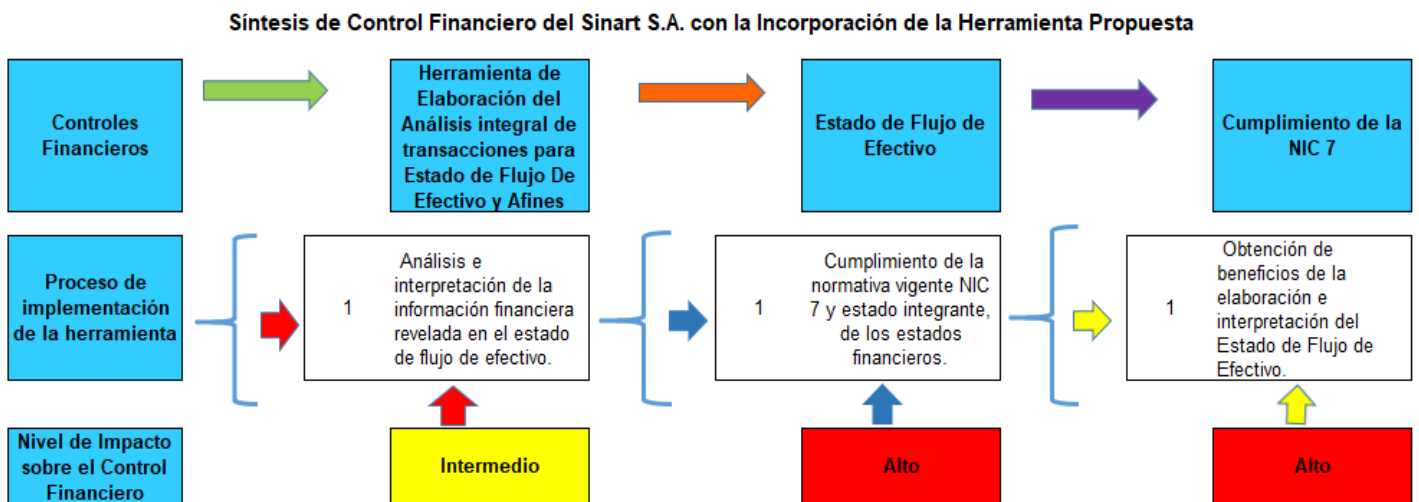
Síntesis de Control Financiero del Sinart S.A. con la Incorporación de la Herramienta Propuesta

Controles Financieros

Herramienta de Elaboración del Análisis integral de transacciones para Estado de Flujo De Efectivo y Afines

Estado de Flujo de Efectivo

Cumplimiento de la NIC 7

Proceso de implementación de la herramienta

1 Análisis e interpretación de la información financiera revelada en el estado de flujo de efectivo.

1 Cumplimiento de la normativa vigente NIC 7 y estado integrante, de los estados financieros.

1 Obtención de beneficios de la elaboración e interpretación del Estado de Flujo de Efectivo.

Nivel de Impacto sobre el Control Financiero

Intermedio

Alto

Alto